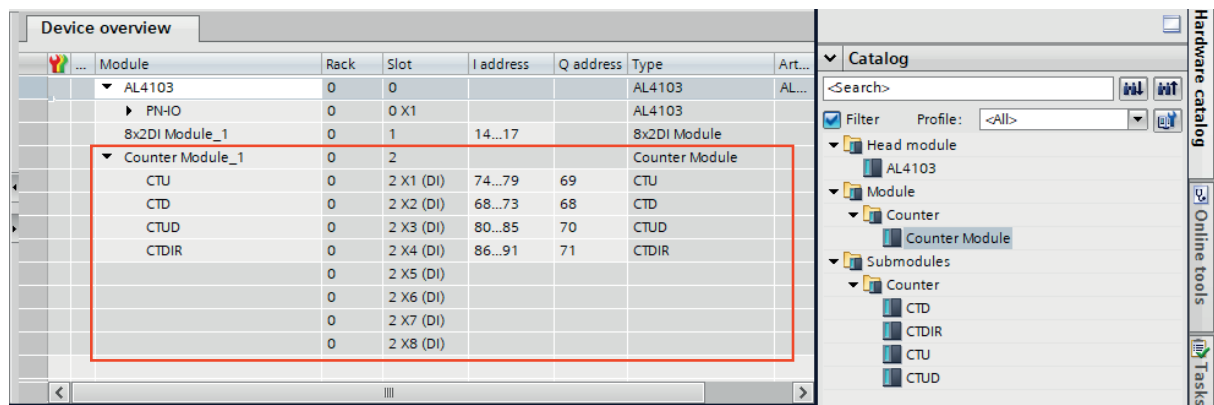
Device overview

| ... | Module | Rack | Slot | I address | Q address | Type | Art... |
|---|---|---|---|---|---|---|---|
| | ▼ AL4103 | 0 | 0 | | | AL4103 | AL... |
| | ▸ PN-IO | 0 | 0 X1 | | | AL4103 | |
| | 8x2DI Module_1 | 0 | 1 | 14...17 | | 8x2DI Module | |
| | ▼ Counter Module_1 | 0 | 2 | | | Counter Module | |
| | CTU | 0 | 2 X1 (DI) | 74...79 | 69 | CTU | |
| | CTD | 0 | 2 X2 (DI) | 68...73 | 68 | CTD | |
| | CTUD | 0 | 2 X3 (DI) | 80...85 | 70 | CTUD | |
| | CTDIR | 0 | 2 X4 (DI) | 86...91 | 71 | CTDIR | |
| | | 0 | 2 X5 (DI) | | | | |
| | | 0 | 2 X6 (DI) | | | | |
| | | 0 | 2 X7 (DI) | | | | |
| | | 0 | 2 X8 (DI) | | | | |

Catalog
<Search>
Filter Profile: <All>
Head module
AL4103
Module
Counter
Counter Module
Submodules
Counter
CTD
CTDIR
CTU
CTUD

Hardware catalog
Online tools
Tasks